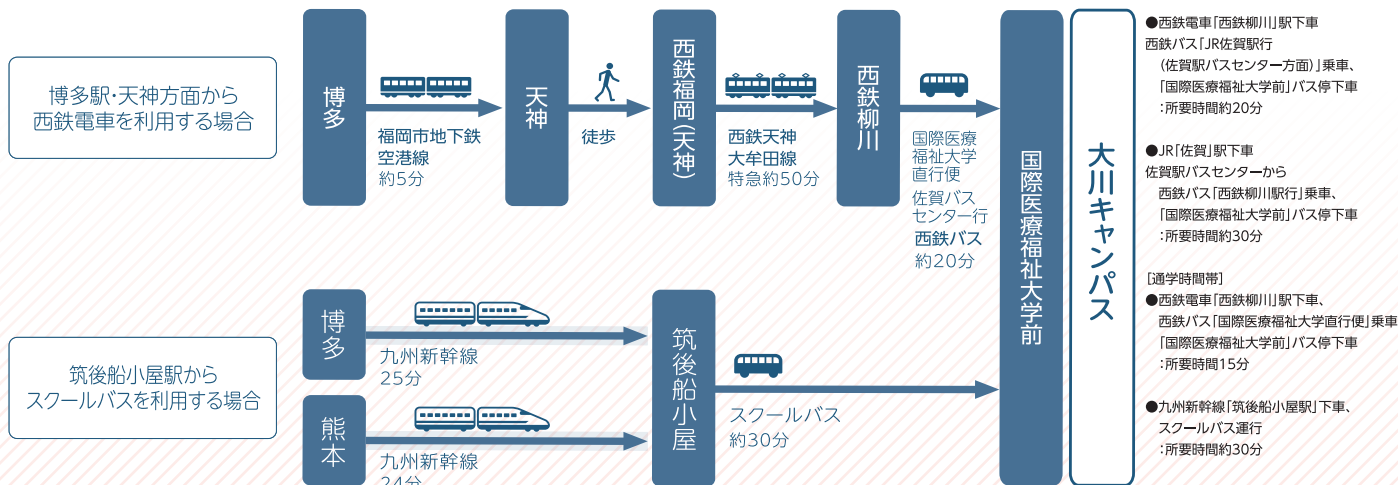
博多駅･天神方面から
西鉄電車を利用する場合

博多

福岡市地下鉄
空港線
約5分

天神

徒歩

西鉄福岡(天神)

西鉄天神
大牟田線
特急約50分

西鉄柳川

国際医療
福祉大学
直行便
佐賀バス
センター行
西鉄バス
約20分

国際医療福祉大学前

大川キャンパス

筑後船小屋駅から
スクールバスを利用する場合

博多

九州新幹線
25分

熊本

九州新幹線
24分

筑後船小屋

スクールバス
約30分

●西鉄電車「西鉄柳川」駅下車
西鉄バス「JR佐賀駅行
（佐賀駅バスセンター方面）」乗車、
「国際医療福祉大学前」バス停下車
：所要時間約20分

●JR「佐賀」駅下車
佐賀駅バスセンターから
西鉄バス「西鉄柳川駅行」乗車、
「国際医療福祉大学前」バス停下車
：所要時間約30分

［通学時間帯］
●西鉄電車「西鉄柳川」駅下車、
西鉄バス「国際医療福祉大学直行便」乗車
「国際医療福祉大学前」バス停下車
：所要時間15分

●九州新幹線「筑後船小屋駅」下車、
スクールバス運行
：所要時間約30分